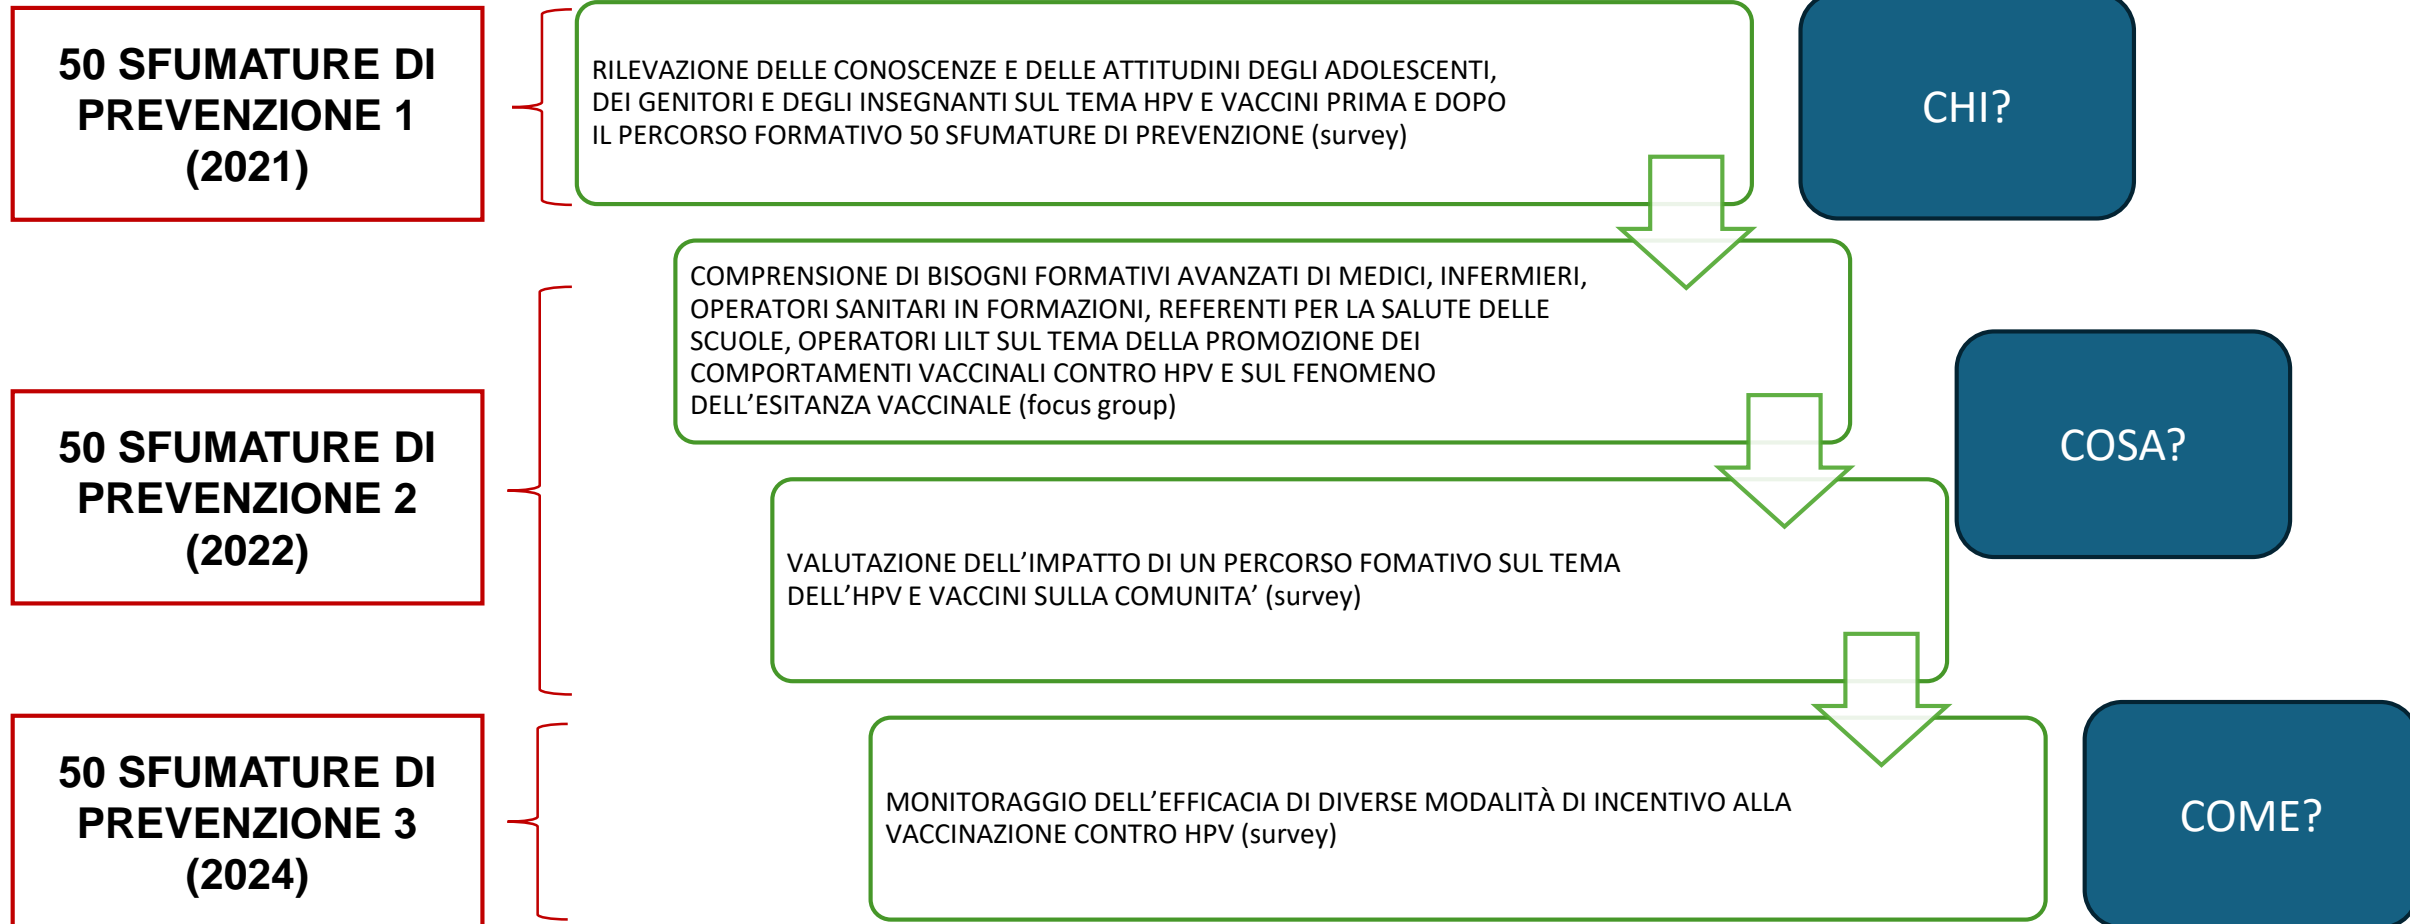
50 SFUMATURE DI PREVENZIONE 1 (2021)

RILEVAZIONE DELLE CONOSCENZE E DELLE ATTITUDINI DEGLI ADOLESCENTI, DEI GENITORI E DEGLI INSEGNANTI SUL TEMA HPV E VACCINI PRIMA E DOPO IL PERCORSO FORMATIVO 50 SFUMATURE DI PREVENZIONE (survey)

CHI?

50 SFUMATURE DI PREVENZIONE 2 (2022)

COMPRENSIONE DI BISOGNI FORMATIVI AVANZATI DI MEDICI, INFERMIERI, OPERATORI SANITARI IN FORMAZIONI, REFERENTI PER LA SALUTE DELLE SCUOLE, OPERATORI LILT SUL TEMA DELLA PROMOZIONE DEI COMPORTAMENTI VACCINALI CONTRO HPV E SUL FENOMENO DELL’ESITANZA VACCINALE (focus group)

COSA?

VALUTAZIONE DELL’IMPATTO DI UN PERCORSO FOMATIVO SUL TEMA DELL’HPV E VACCINI SULLA COMUNITA’ (survey)

50 SFUMATURE DI PREVENZIONE 3 (2024)

MONITORAGGIO DELL’EFFICACIA DI DIVERSE MODALITÀ DI INCENTIVO ALLA VACCINAZIONE CONTRO HPV (survey)

COME?